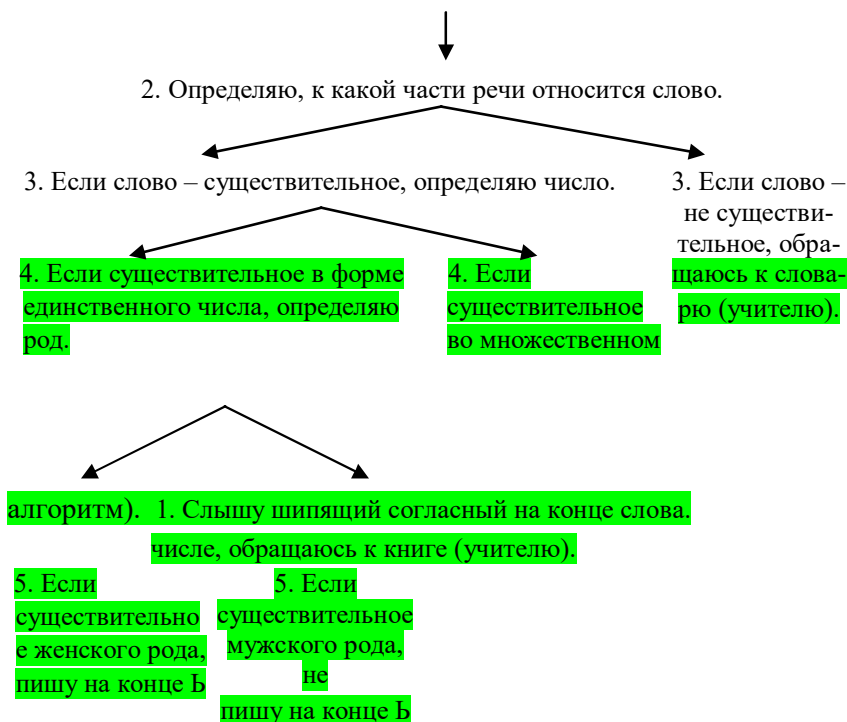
2. Определяю, к какой части речи относится слово.

3. Если слово – существительное, определяю число.

3. Если слово – не существительное, обращаюсь к словарю (учителю).

4. Если существительное в форме единственного числа, определяю род.

4. Если существительное во множественном

алгоритм). 1. Слышу шипящий согласный на конце слова.

числе, обращаюсь к книге (учителю).

5. Если существительное женского рода, пишу на конце Ь

5. Если существительное мужского рода, не пишу на конце Ь